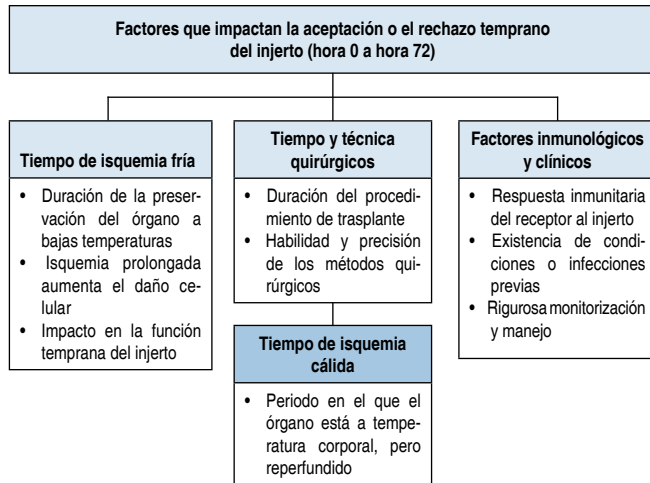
Factores que impactan la aceptación o el rechazo temprano del injerto (hora 0 a hora 72)

Tiempo de isquemia fría

- Duración de la preservación del órgano a bajas temperaturas
- Isquemia prolongada aumenta el daño celular
- Impacto en la función temprana del injerto

Tiempo y técnica quirúrgicos

- Duración del procedimiento de trasplante
- Habilidad y precisión de los métodos quirúrgicos

Tiempo de isquemia cálida

- Periodo en el que el órgano está a temperatura corporal, pero reperfundido

Factores inmunológicos y clínicos

- Respuesta inmunitaria del receptor al injerto
- Existencia de condiciones o infecciones previas
- Rigurosa monitorización y manejo